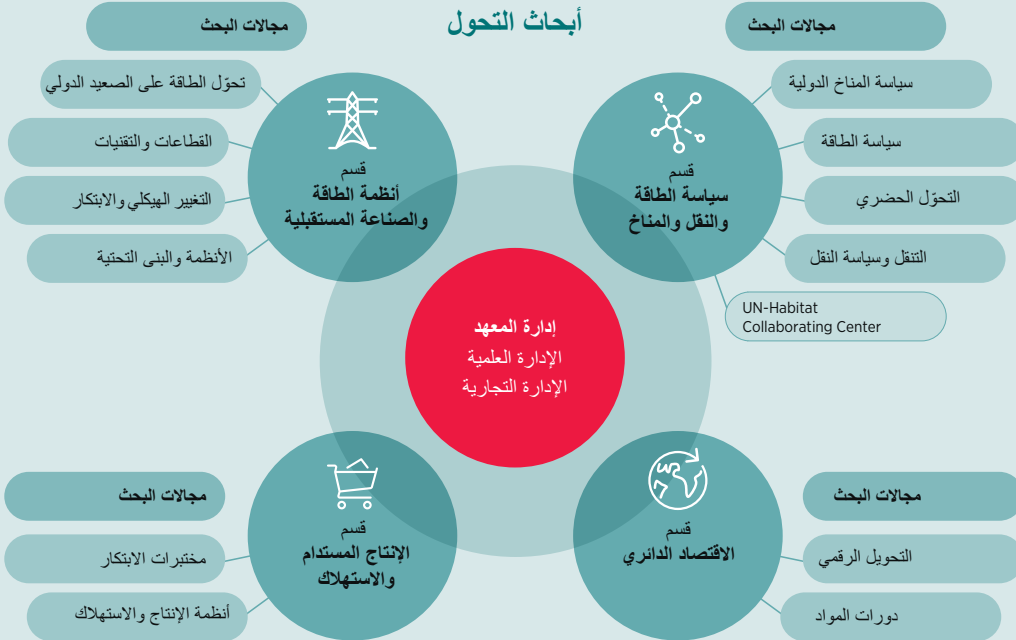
أبحاث التحول

مجالات البحث
تحوّل الطاقة على الصعيد الدولي
القطاعات والتقنيات
التغيير الهيكلي والابتكار
الأنظمة والبنى التحتية

قسم
أنظمة الطاقة والصناعة المستقبلية

مجالات البحث
سياسة المناخ الدولية
سياسة الطاقة
التحوّل الحضري
التنقل وسياسة النقل
UN-Habitat Collaborating Center

قسم
سياسة الطاقة والنقل والمناخ

إدارة المعهد
الإدارة العلمية
الإدارة التجارية

مجالات البحث
مختبرات الابتكار
أنظمة الإنتاج والاستهلاك

قسم
الإنتاج المستدام والاستهلاك

مجالات البحث
التحويل الرقمي
دورات المواد

قسم
الاقتصاد الدائري